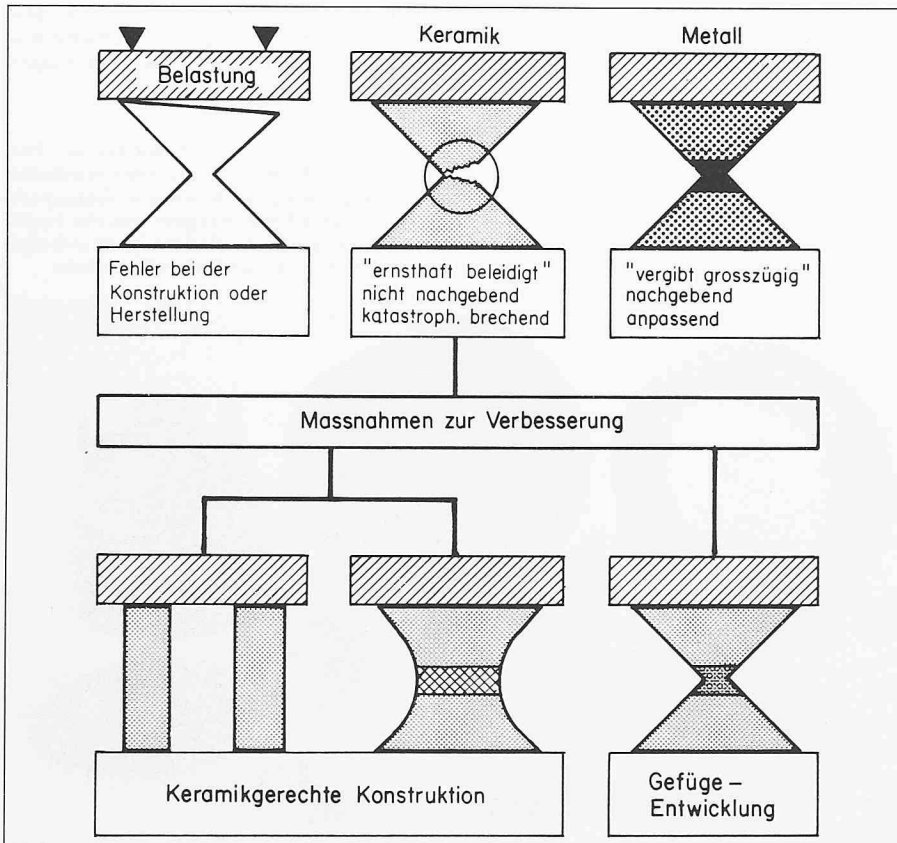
Belastung

Keramik

Metall

Fehler bei der Konstruktion oder Herstellung

"ernsthaft beleidigt" nicht nachgebend katastroph. brechend

"vergibt grosszügig" nachgebend anpassend

Massnahmen zur Verbesserung

Keramikgerechte Konstruktion

Gefüge – Entwicklung